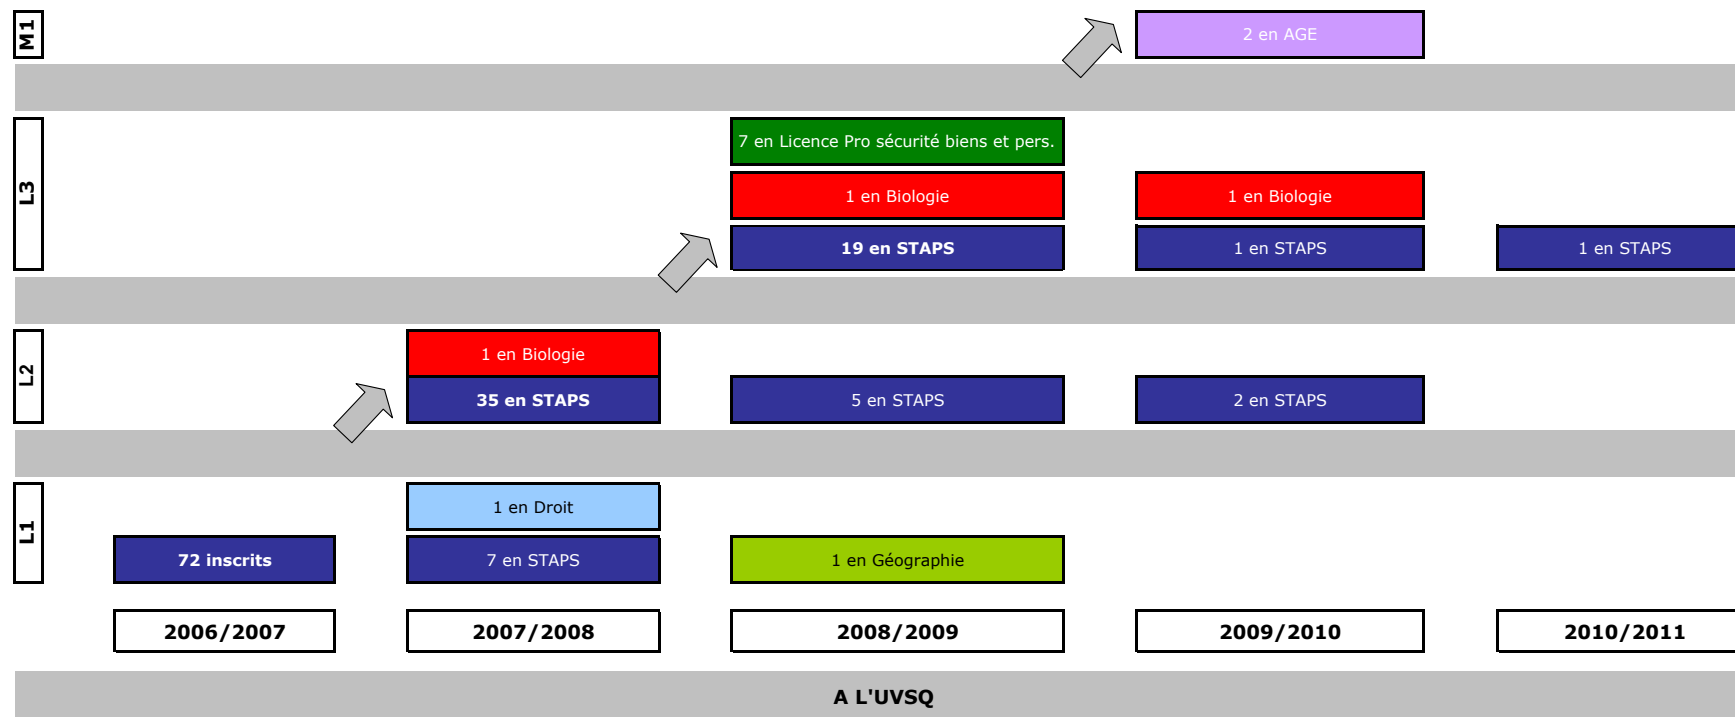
M1

2 en AGE

L3

7 en Licence Pro sécurité biens et pers.

1 en Biologie

19 en STAPS

1 en Biologie

1 en STAPS

1 en STAPS

L2

1 en Biologie

35 en STAPS

5 en STAPS

2 en STAPS

L1

1 en Droit

72 inscrits

7 en STAPS

1 en Géographie

2006/2007

2007/2008

2008/2009

2009/2010

2010/2011

A L'UVSQ